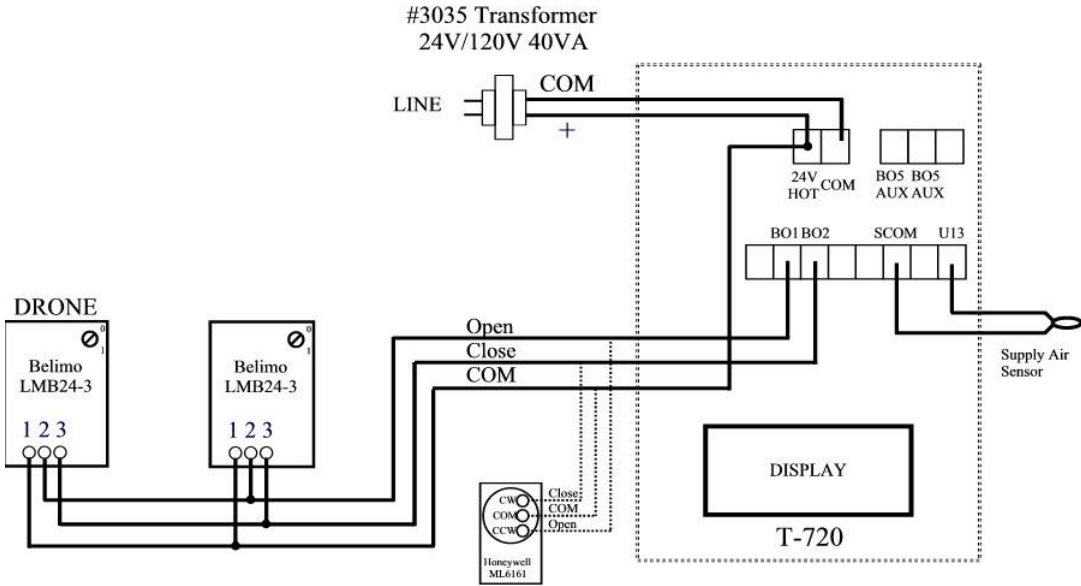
#3035 Transformer
24V/120V 40VA

LINE

COM

+

24V HOT

COM

BO5 AUX

BO5 AUX

BO1 BO2

SCOM

U13

DRONE

Belimo LMB24-3

0
1

1 2 3

Belimo LMB24-3

0
1

1 2 3

Open

Close

COM

Supply Air Sensor

DISPLAY

T-720

CW

COM

CCW

Close

COM

Open

Honeywell ML6161